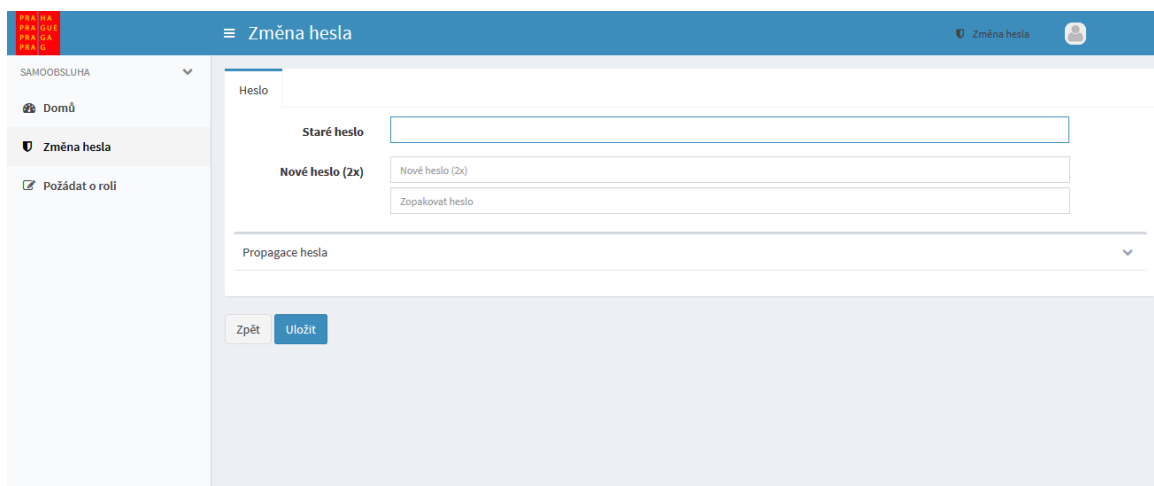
PRA HA
PRA GUE
PRA GA
PRA G

≡ Změna hesla

Změna hesla

SAMOOBSLUHA

Domů

Změna hesla

Požádat o roli

Heslo

Staré heslo

Nové heslo (2x)

Nové heslo (2x)

Zopakovat heslo

Propagace hesla

Zpět

Uložit